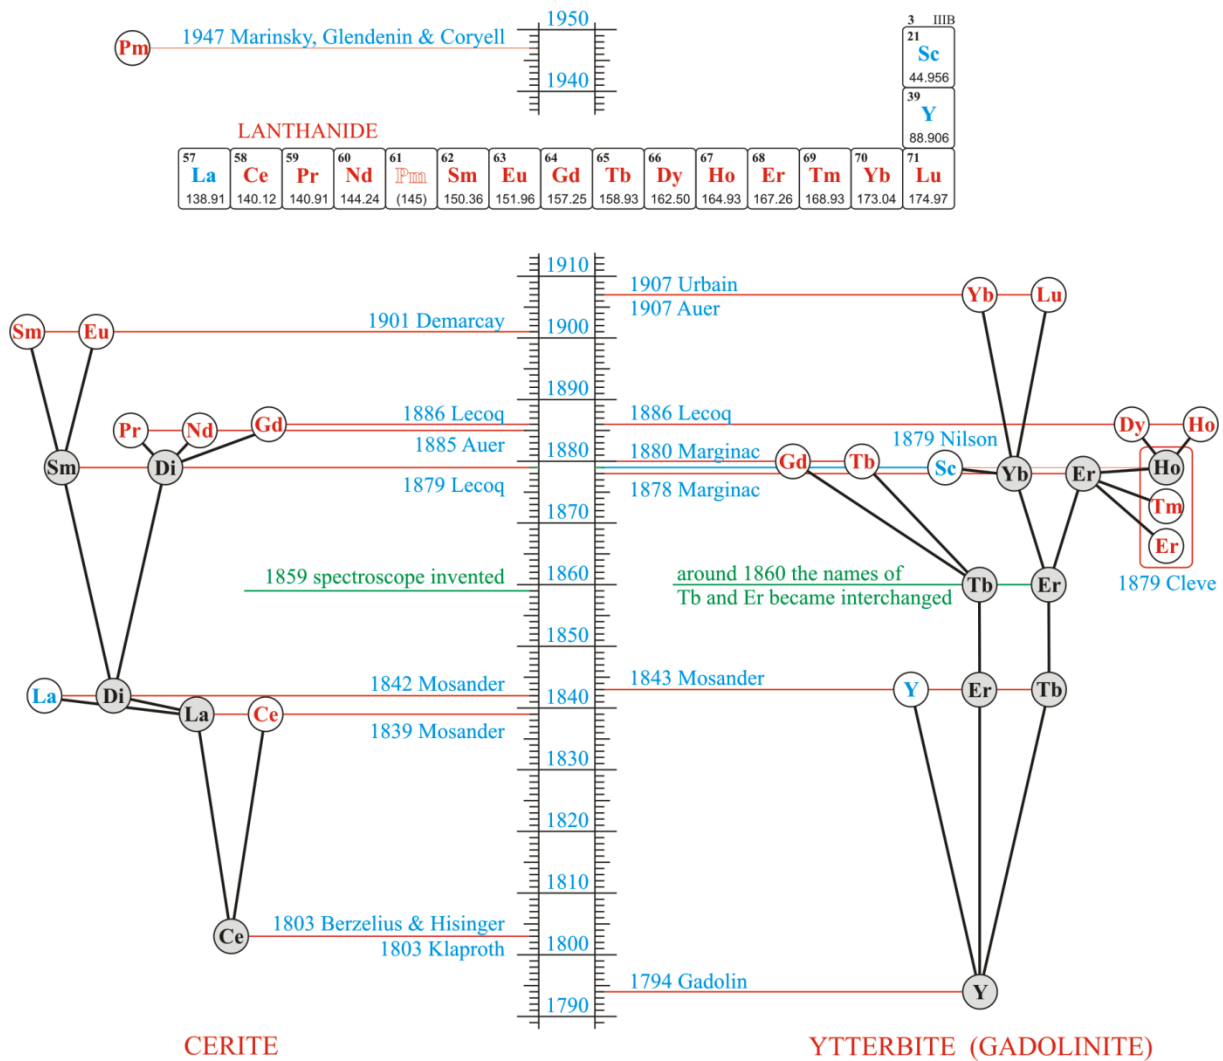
Pm 1947 Marinsky, Glendenin & Coryell

1950

1940

3 IIIB

21 Sc 44.956

39 Y 88.906

LANTHANIDE

| 57 La 138.91 | 58 Ce 140.12 | 59 Pr 140.91 | 60 Nd 144.24 | 61 Pm (145) | 62 Sm 150.36 | 63 Eu 151.96 | 64 Gd 157.25 | 65 Tb 158.93 | 66 Dy 162.50 | 67 Ho 164.93 | 68 Er 167.26 | 69 Tm 168.93 | 70 Yb 173.04 | 71 Lu 174.97 |
|---|---|---|---|---|---|---|---|---|---|---|---|---|---|---|

1910

1907 Urbain
1907 Auer

Yb Lu

Sm Eu

1901 Demarcay

1900

1890

Pr Nd Gd

1886 Lecoq
1885 Auer

1886 Lecoq

Dy Ho

1879 Nilson

Sm Di

1880

1880 Marginac

Gd Tb Sc Yb Er Ho

1879 Lecoq

1878 Marginac

Tm

Er

1870

1859 spectroscope invented

1860

around 1860 the names of Tb and Er became interchanged

Tb Er

1879 Cleve

1850

La Di

1842 Moṡander

1840

1843 Mosander

Y Er Tb

La Ce

1839 Mosander

1830

1820

1810

Ce

1803 Berzelius & Hisinger
1803 Klaproth

1800

1794 Gadolin

Y

1790

CERITE

YTTERBITE (GADOLINITE)